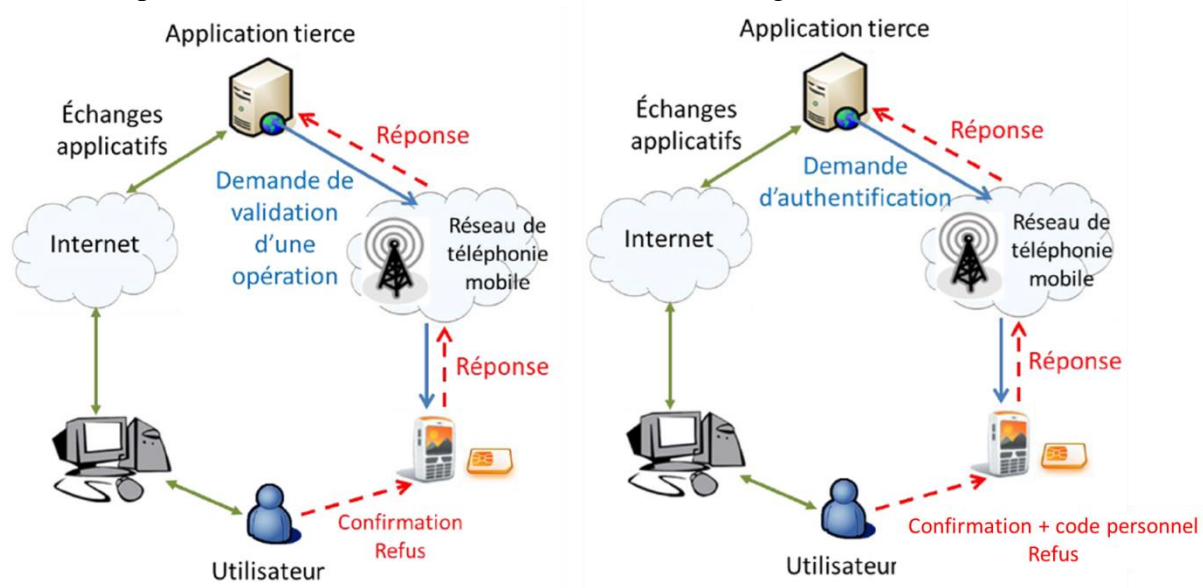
Application tierce

Échanges applicatifs

Réponse

Demande de validation d'une opération

Internet

Réseau de téléphonie mobile

Réponse

Confirmation
Refus

Utilisateur

Application tierce

Échanges applicatifs

Réponse

Demande d'authentification

Internet

Réseau de téléphonie mobile

Réponse

Confirmation + code personnel
Refus

Utilisateur